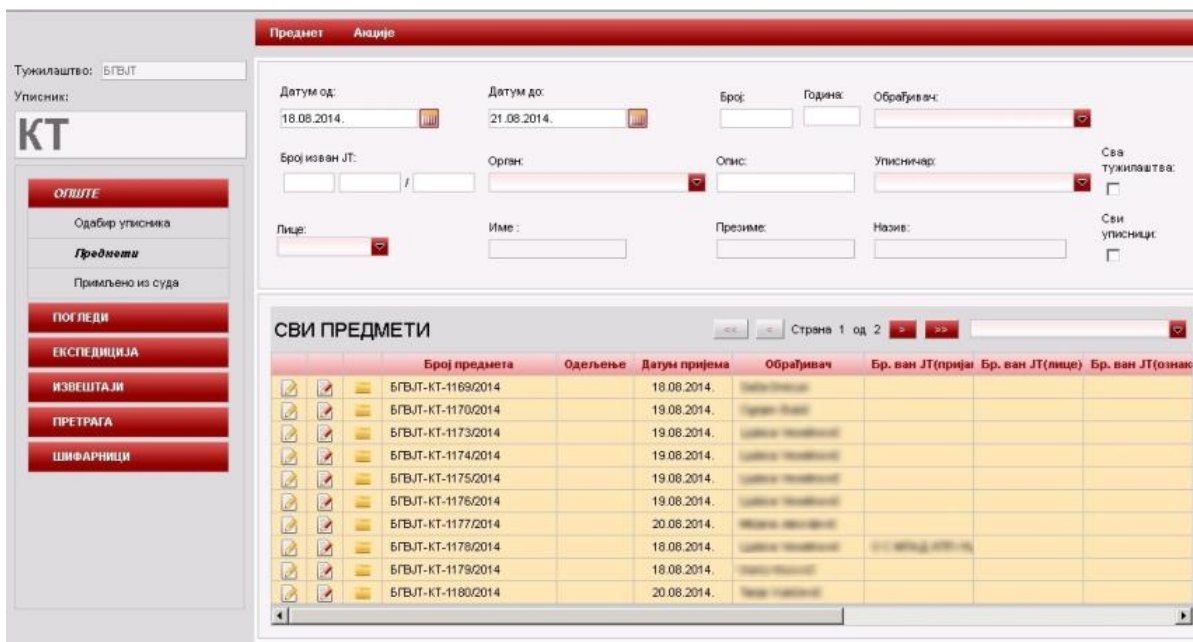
Предмет Акције

Тужилаштво: БГВЈТ
Уписник:
КТ

ОПШТЕ
Одабир уписника
Предмети
Примљено из суда
ПОГЛЕДИ
ЕКСПЕДИЦИЈА
ИЗВЕШТАЈИ
ПРЕТРАГА
ШИФАРНИЦИ

Датум од: 18.08.2014.
Датум до: 21.08.2014.
Број:
Година:
Обрађивач:
Број изван ЈТ: /
Орган:
Опис:
Уписничар:
Сва тужилаштва:
Лице:
Име :
Презиме:
Назив:
Сви уписници:

СВИ ПРЕДМЕТИ
<< < Страна 1 од 2 > >>

| | | | Број предмета | Одељење | Датум пријема | Обрађивач | Бр. ван ЈТ(пријаі | Бр. ван ЈТ(лице) | Бр. ван ЈТ(ознак |
|---|---|---|---|---|---|---|---|---|---|
| | | | БГВЈТ-КТ-1169/2014 | | 18.08.2014. | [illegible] | | | |
| | | | БГВЈТ-КТ-1170/2014 | | 19.08.2014. | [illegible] | | | |
| | | | БГВЈТ-КТ-1173/2014 | | 19.08.2014. | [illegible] | | | |
| | | | БГВЈТ-КТ-1174/2014 | | 19.08.2014. | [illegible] | | | |
| | | | БГВЈТ-КТ-1175/2014 | | 19.08.2014. | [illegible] | | | |
| | | | БГВЈТ-КТ-1176/2014 | | 19.08.2014. | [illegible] | | | |
| | | | БГВЈТ-КТ-1177/2014 | | 20.08.2014. | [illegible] | | | |
| | | | БГВЈТ-КТ-1178/2014 | | 18.08.2014. | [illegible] | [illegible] | | |
| | | | БГВЈТ-КТ-1179/2014 | | 18.08.2014. | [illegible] | | | |
| | | | БГВЈТ-КТ-1180/2014 | | 20.08.2014. | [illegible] | | | |